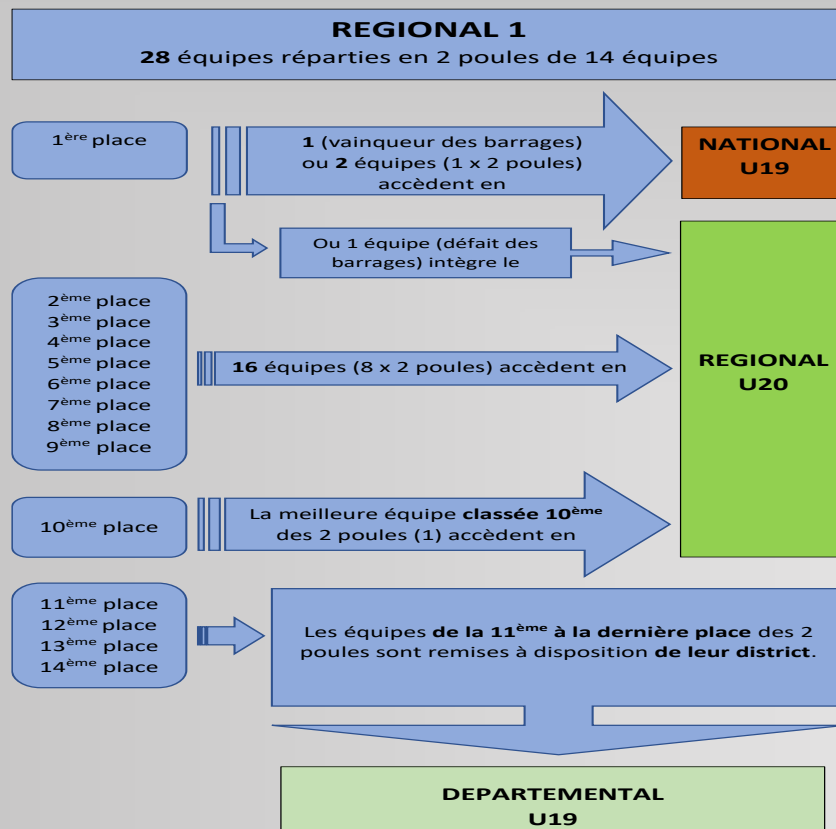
REGIONAL 1
28 équipes réparties en 2 poules de 14 équipes

1ère place

1 (vainqueur des barrages) ou 2 équipes (1 x 2 poules) accèdent en

NATIONAL U19

Ou 1 équipe (défait des barrages) intègre le

2ème place
3ème place
4ème place
5ème place
6ème place
7ème place
8ème place
9ème place

16 équipes (8 x 2 poules) accèdent en

REGIONAL U20

10ème place

La meilleure équipe classée 10ème des 2 poules (1) accèdent en

11ème place
12ème place
13ème place
14ème place

Les équipes de la 11ème à la dernière place des 2 poules sont remises à disposition de leur district.

DEPARTEMENTAL U19